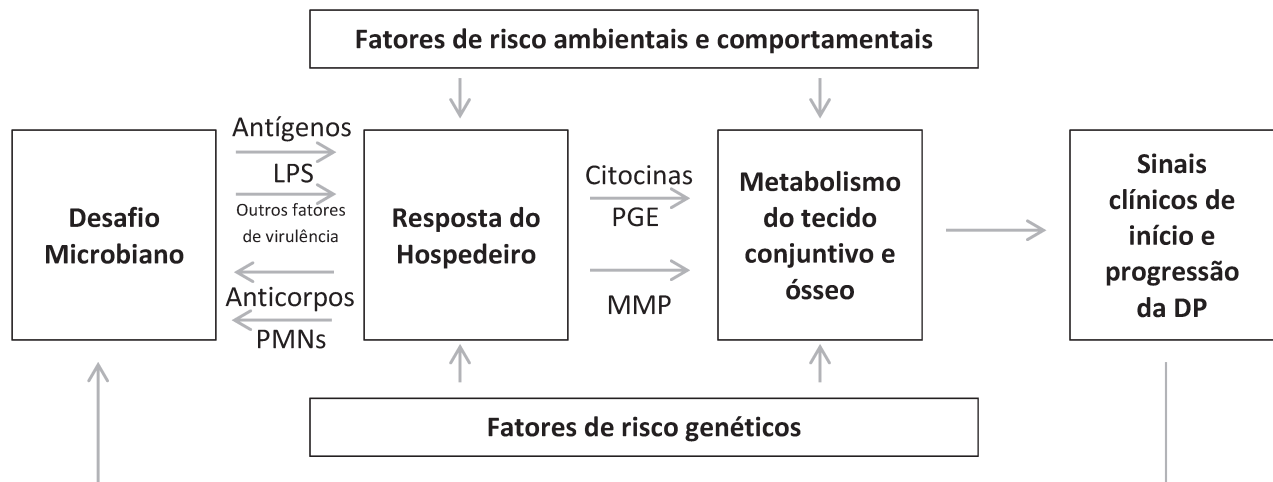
Fatores de risco ambientais e comportamentais

Desafio Microbiano

Antígenos
LPS
Outros fatores de virulência

Anticorpos
PMNs

Resposta do Hospedeiro

Citocinas
PGE

MMP

Metabolismo do tecido conjuntivo e ósseo

Sinais clínicos de início e progressão da DP

Fatores de risco genéticos